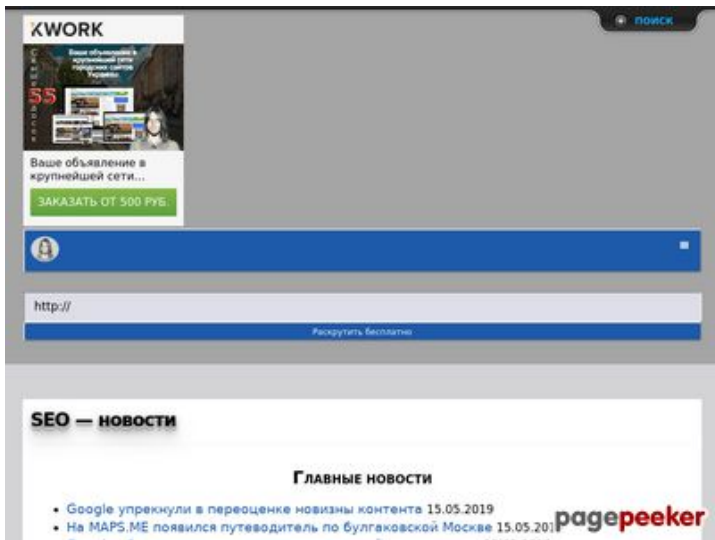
KWORK

Ваше объявление в крупнейшей сети городских сайтов Украины

55

Ваше объявление в крупнейшей сети...

ЗАКАЗАТЬ ОТ 500 РУБ.

поиск

http://

Раскрутить бесплатно

SEO — новости

Главные новости

• Google упрекнули в переоценке новизны контента 15.05.2019
• На MAPS.ME появился путеводитель по булгаковской Москве 15.05.201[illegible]

pagepeeker